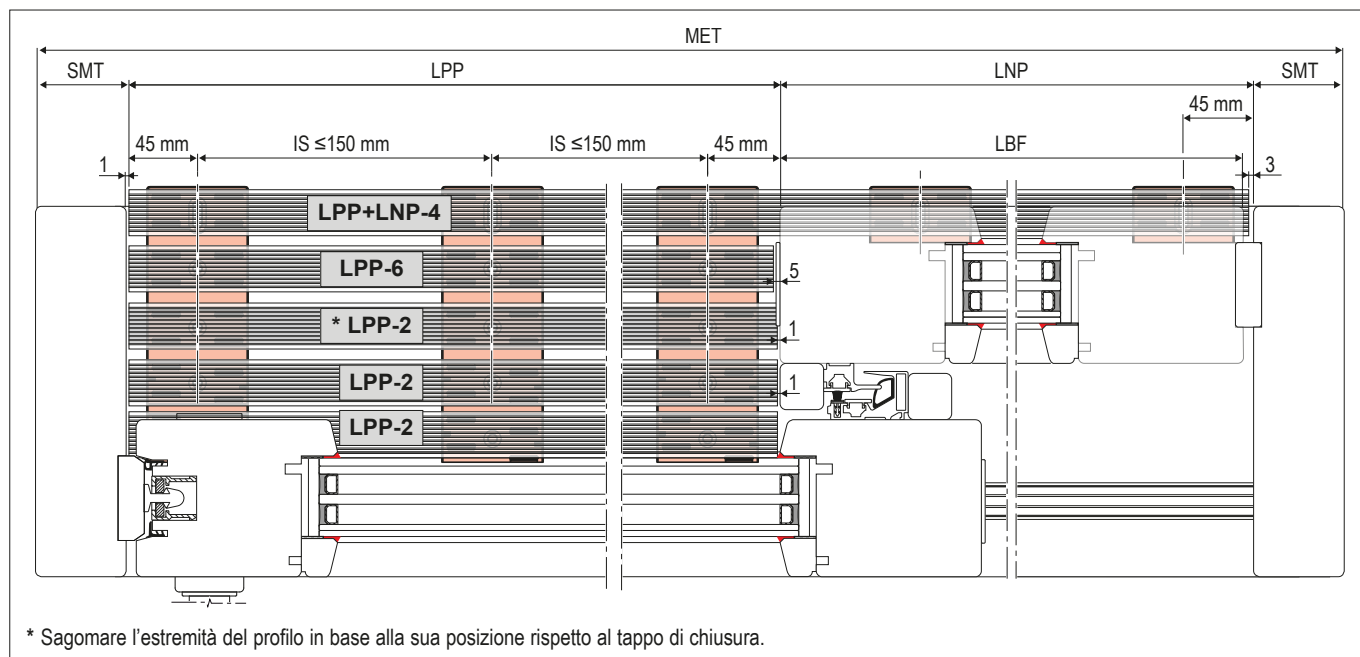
MET

SMT

LPP

LNP

SMT

45 mm

45 mm

IS ≤150 mm

IS ≤150 mm

45 mm

LBF

1

3

LPP+LNP-4

LPP-6

5

* LPP-2

1

LPP-2

1

LPP-2

* Sagomare l'estremità del profilo in base alla sua posizione rispetto al tappo di chiusura.